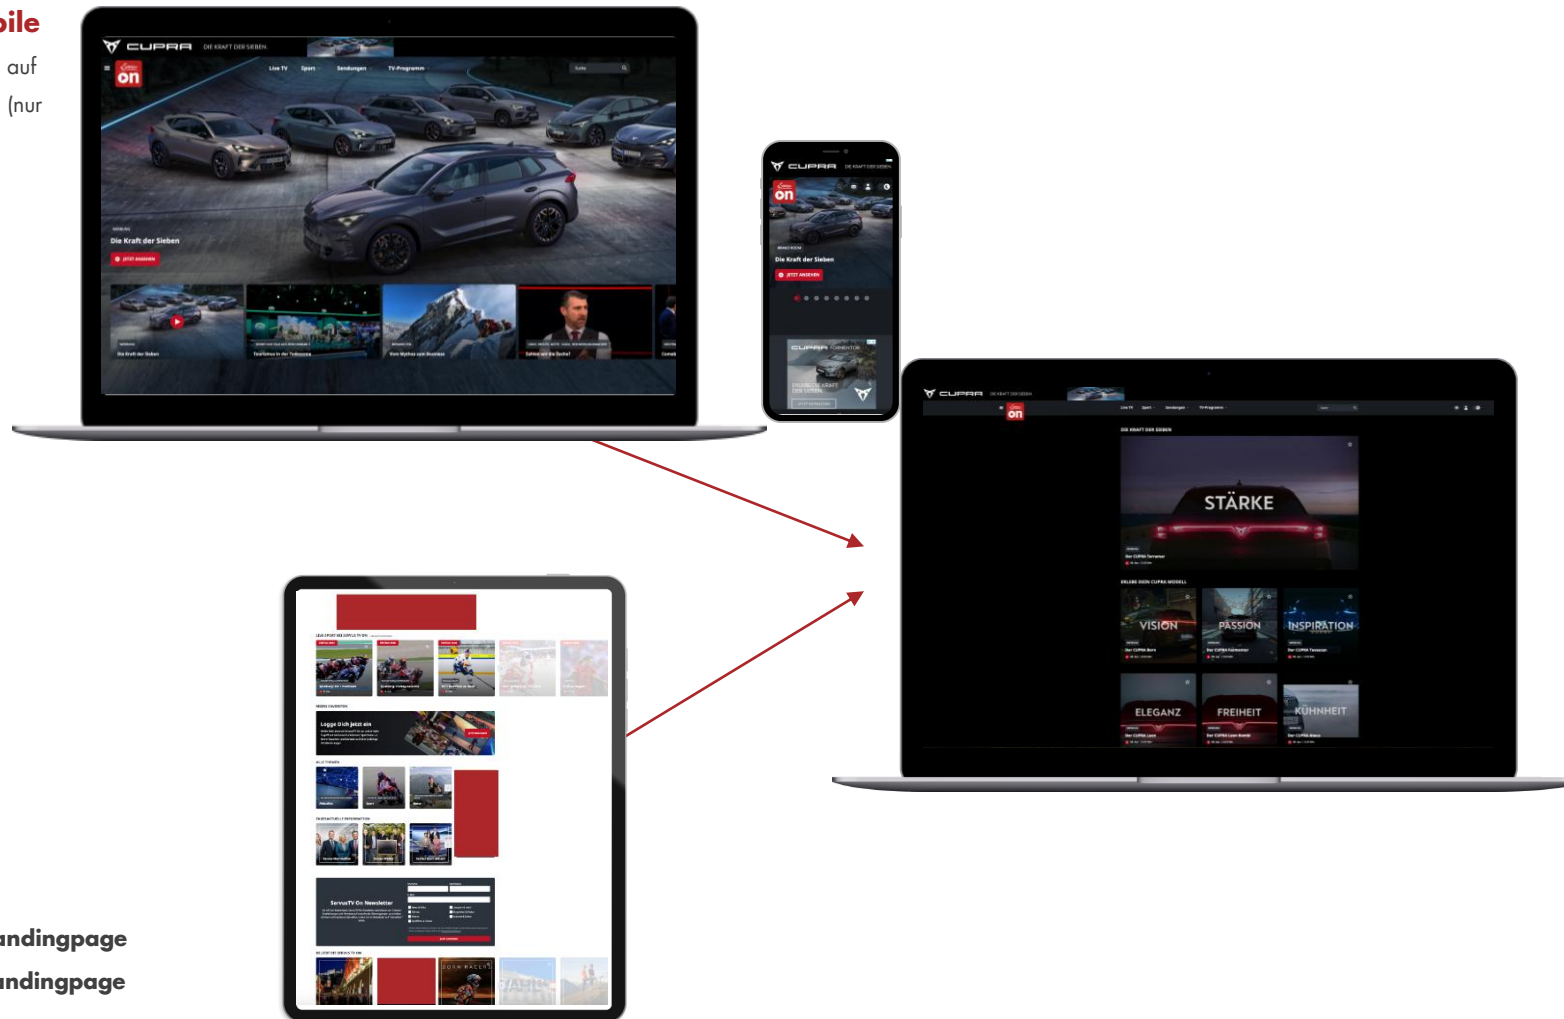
bile
auf
(nur

andingpage
andingpage

CUPRA DIE KRAFT DER SIEBEN
on
Live TV Sport Sendungen TV-Programm
Die Kraft der Sieben
JETZT ANSEHEN

CUPRA DIE KRAFT DER SIEBEN
on
Die Kraft der Sieben
JETZT ANSEHEN

CUPRA DIE KRAFT DER SIEBEN
on
DIE KRAFT DER SIEBEN
STÄRKE
ERLEBE DEIN CUPRA MODELL
VISION
PASSION
INSPIRATION
ELEGANZ
FREIHEIT
KÜHNHEIT

Logge Dich jetzt ein
ServusTV On Newsletter